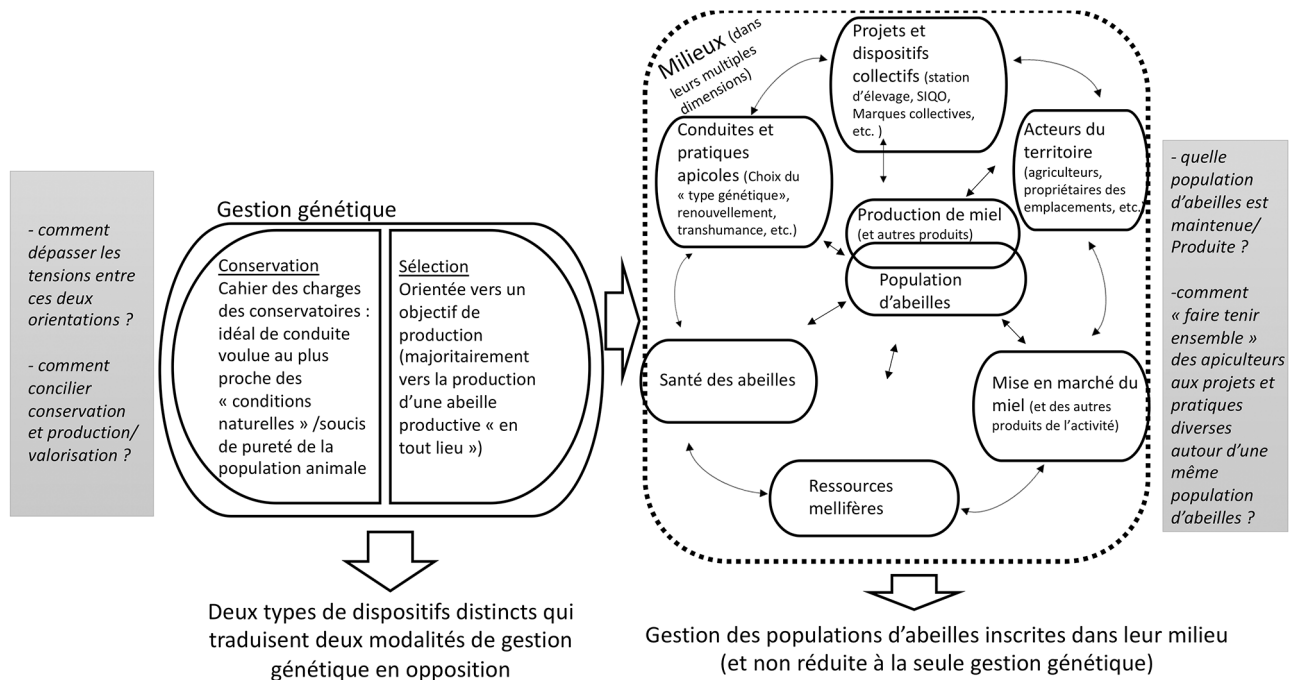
- comment dépasser les tensions entre ces deux orientations ?

- comment concilier conservation et production/ valorisation ?

Gestion génétique

Conservation
Cahier des charges des conservatoires : idéal de conduite voulue au plus proche des « conditions naturelles » /soucis de pureté de la population animale

Sélection
Orientée vers un objectif de production (majoritairement vers la production d'une abeille productive « en tout lieu »)

Deux types de dispositifs distincts qui traduisent deux modalités de gestion génétique en opposition

Milieux (dans leurs multiples dimensions)

Projets et dispositifs collectifs (station d'élevage, SIQO, Marques collectives, etc. )

Conduites et pratiques apicoles (Choix du « type génétique», renouvellement, transhumance, etc.)

Acteurs du territoire (agriculteurs, propriétaires des emplacements, etc.)

Production de miel (et autres produits)

Population d'abeilles

Santé des abeilles

Mise en marché du miel (et des autres produits de l'activité)

Ressources mellifères

Gestion des populations d'abeilles inscrites dans leur milieu (et non réduite à la seule gestion génétique)

- quelle population d'abeilles est maintenue/ Produite ?

-comment « faire tenir ensemble » des apiculteurs aux projets et pratiques diverses autour d'une même population d'abeilles ?